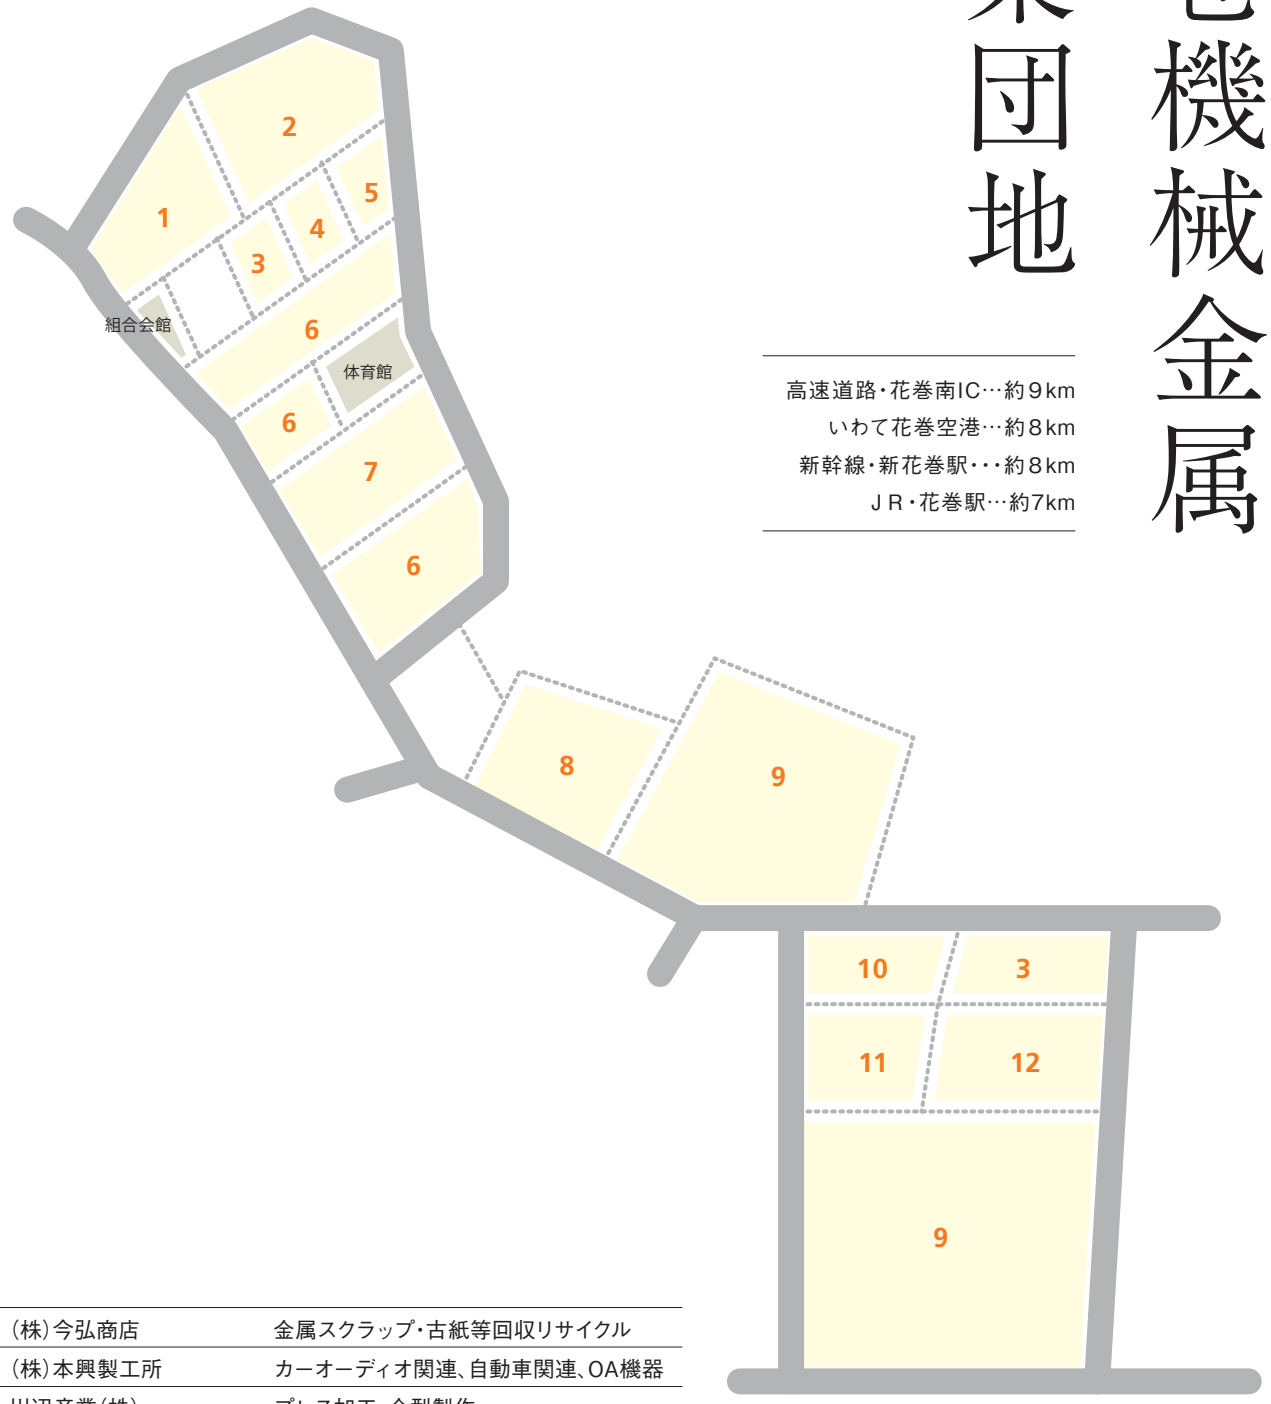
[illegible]機械金属
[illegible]団地

高速道路・花巻南IC…約9km
いわて花巻空港…約8km
新幹線・新花巻駅・・・約8km
JR・花巻駅…約7km

2
1
5
4
3
組合会館
6
体育館
6
7
6
8
9
10
3
11
12
9

| (株)今弘商店 | 金属スクラップ・古紙等回収リサイクル |
|---|---|
| (株)本興製工所 | カーオーディオ関連、自動車関連、OA機器 |
| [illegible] | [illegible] |